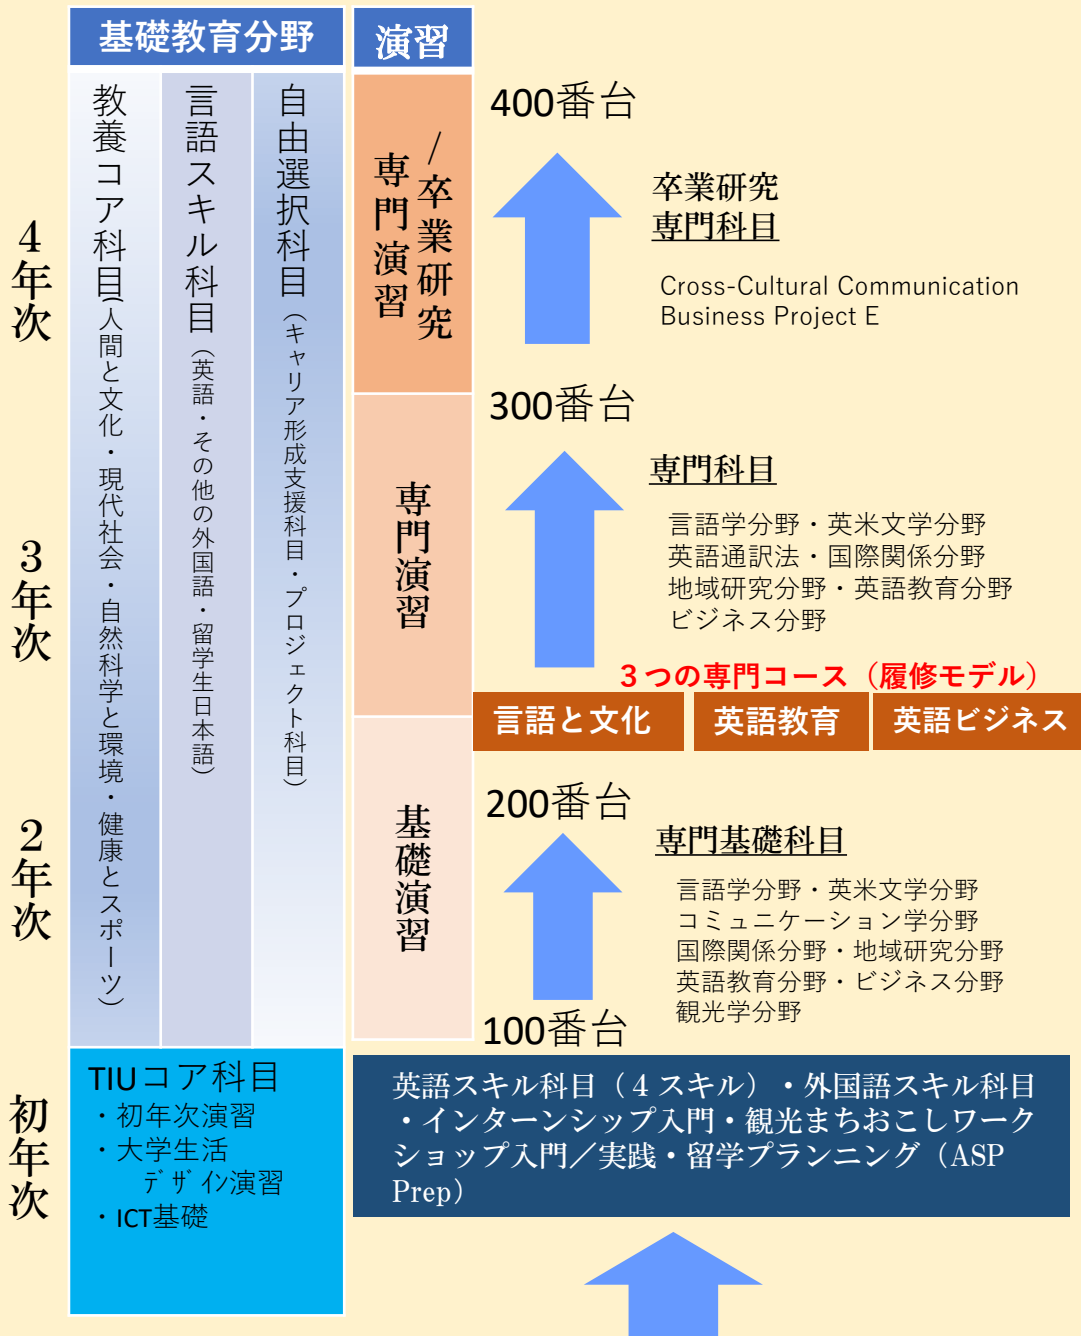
基礎教育分野

演習

4年次

3年次

2年次

初年次

教養コア科目（人間と文化・現代社会・自然科学と環境・健康とスポーツ）

言語スキル科目（英語・その他の外国語・留学生日本語）

自由選択科目（キャリア形成支援科目・プロジェクト科目）

卒業研究／専門演習

専門演習

基礎演習

400番台

卒業研究
専門科目

Cross-Cultural Communication
Business Project E

300番台

専門科目

言語学分野・英米文学分野
英語通訳法・国際関係分野
地域研究分野・英語教育分野
ビジネス分野

３つの専門コース（履修モデル）

言語と文化

英語教育

英語ビジネス

200番台

専門基礎科目

言語学分野・英米文学分野
コミュニケーション学分野
国際関係分野・地域研究分野
英語教育分野・ビジネス分野
観光学分野

100番台

TIUコア科目
・初年次演習
・大学生活デザイン演習
・ICT基礎

英語スキル科目（４スキル）・外国語スキル科目・インターンシップ入門・観光まちおこしワークショップ入門／実践・留学プランニング（ASP Prep）